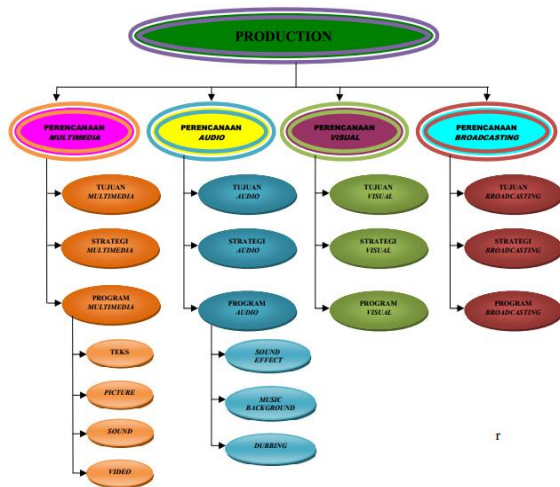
PRODUCTION

PERENCANAAN MULTIMEDIA

TUJUAN MULTIMEDIA

STRATEGI MULTIMEDIA

PROGRAM MULTIMEDIA

TEKS

PICTURE

SOUND

VIDEO

PERENCANAAN AUDIO

TUJUAN AUDIO

STRATEGI AUDIO

PROGRAM AUDIO

SOUND EFFECT

MUSIC BACKGROUND

DUBBING

PERENCANAAN VISUAL

TUJUAN VISUAL

STRATEGI VISUAL

PROGRAM VISUAL

PERENCANAAN BROADCASTING

TUJUAN BROADCASTING

STRATEGI BROADCASTING

PROGRAM BROADCASTING

r